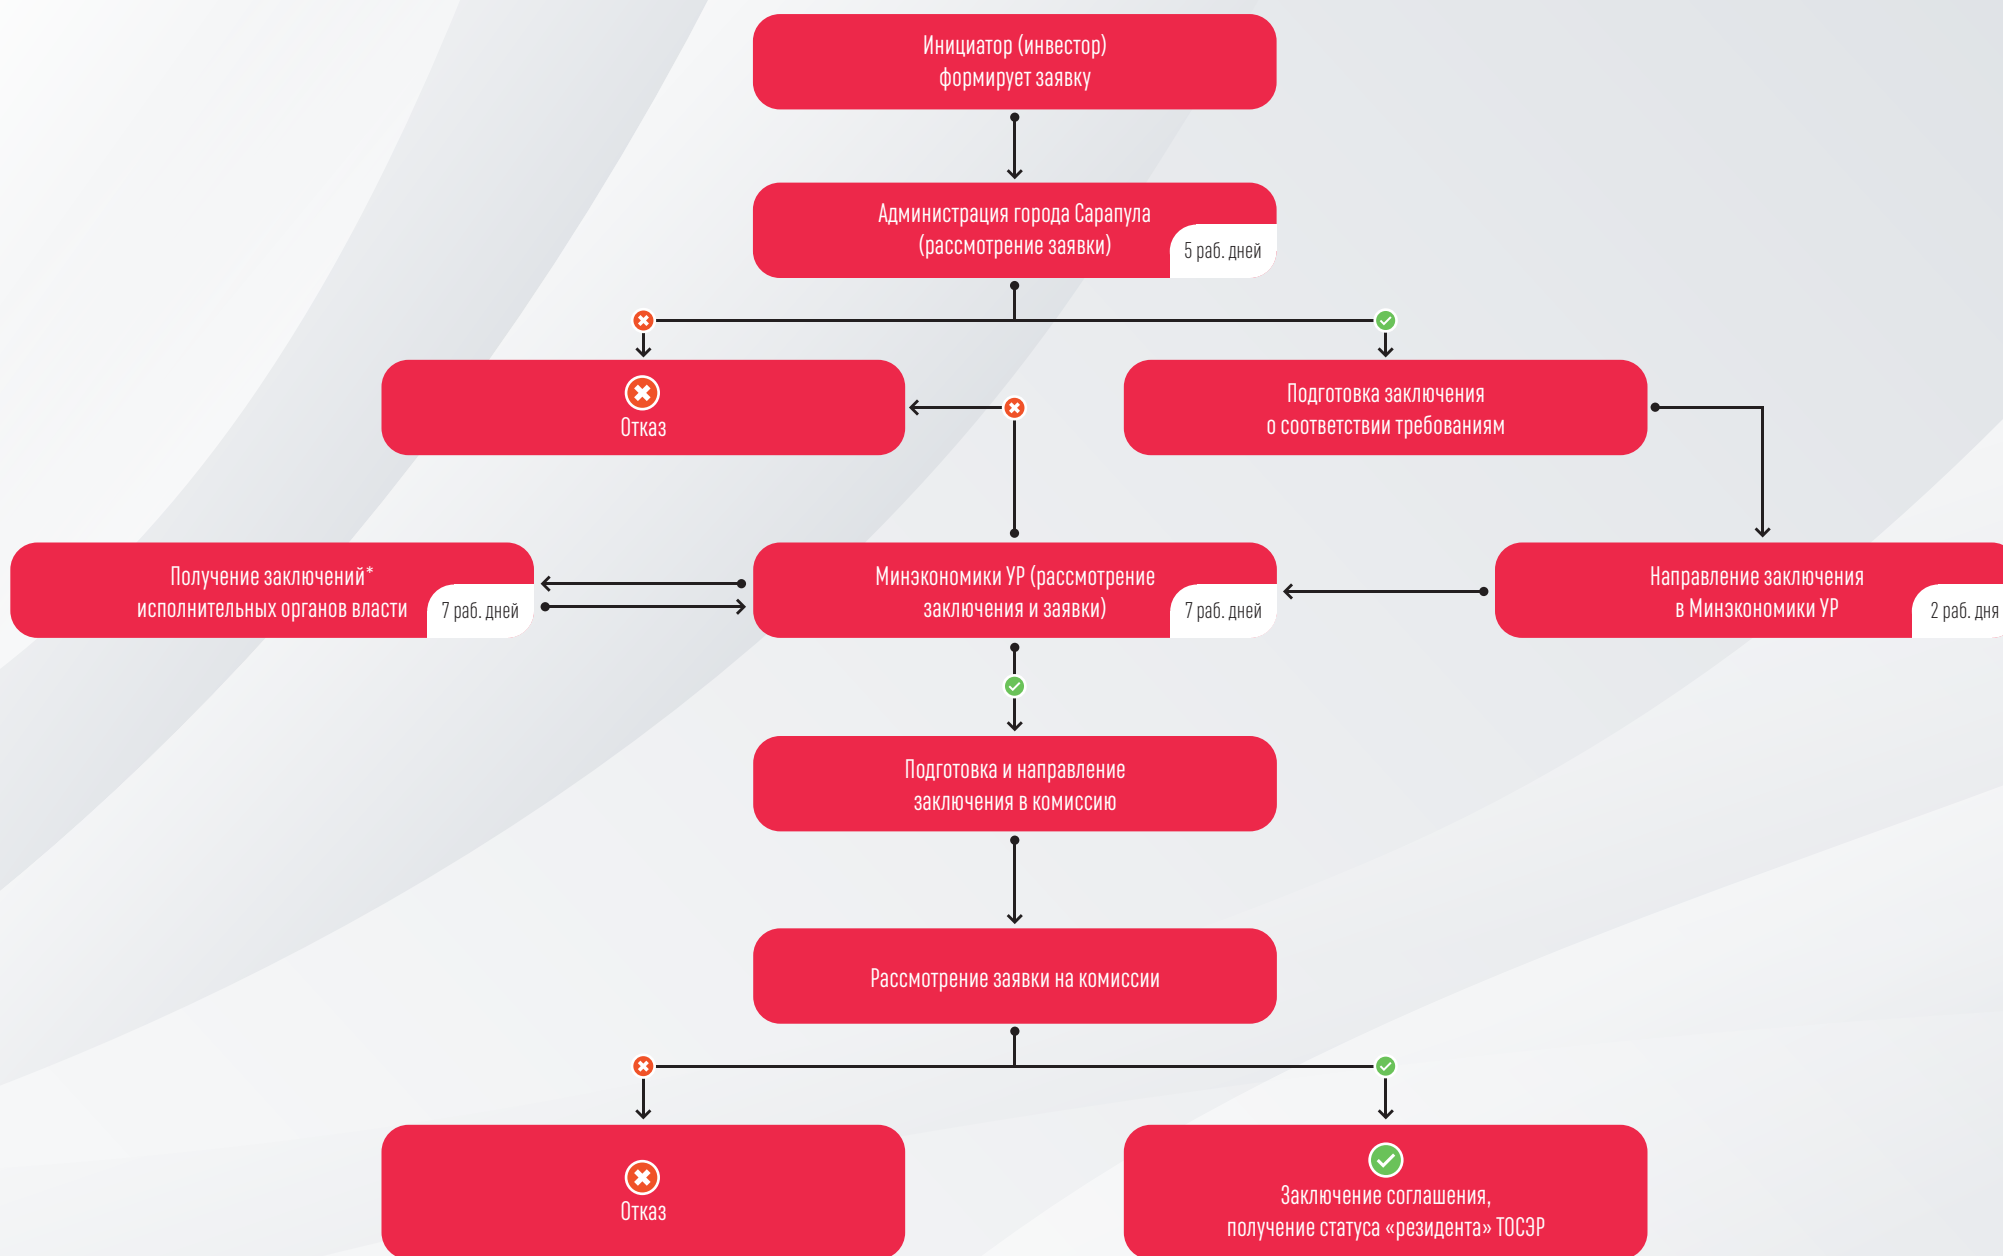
Инициатор (инвестор) формирует заявку

Администрация города Сарапула (рассмотрение заявки)

5 раб. дней

Отказ

Подготовка заключения о соответствии требованиям

Получение заключений* исполнительных органов власти

7 раб. дней

Минэкономики УР (рассмотрение заключения и заявки)

7 раб. дней

Направление заключения в Минэкономики УР

2 раб. дня

Подготовка и направление заключения в комиссию

Рассмотрение заявки на комиссии

Отказ

Заключение соглашения, получение статуса «резидента» ТОСЭР